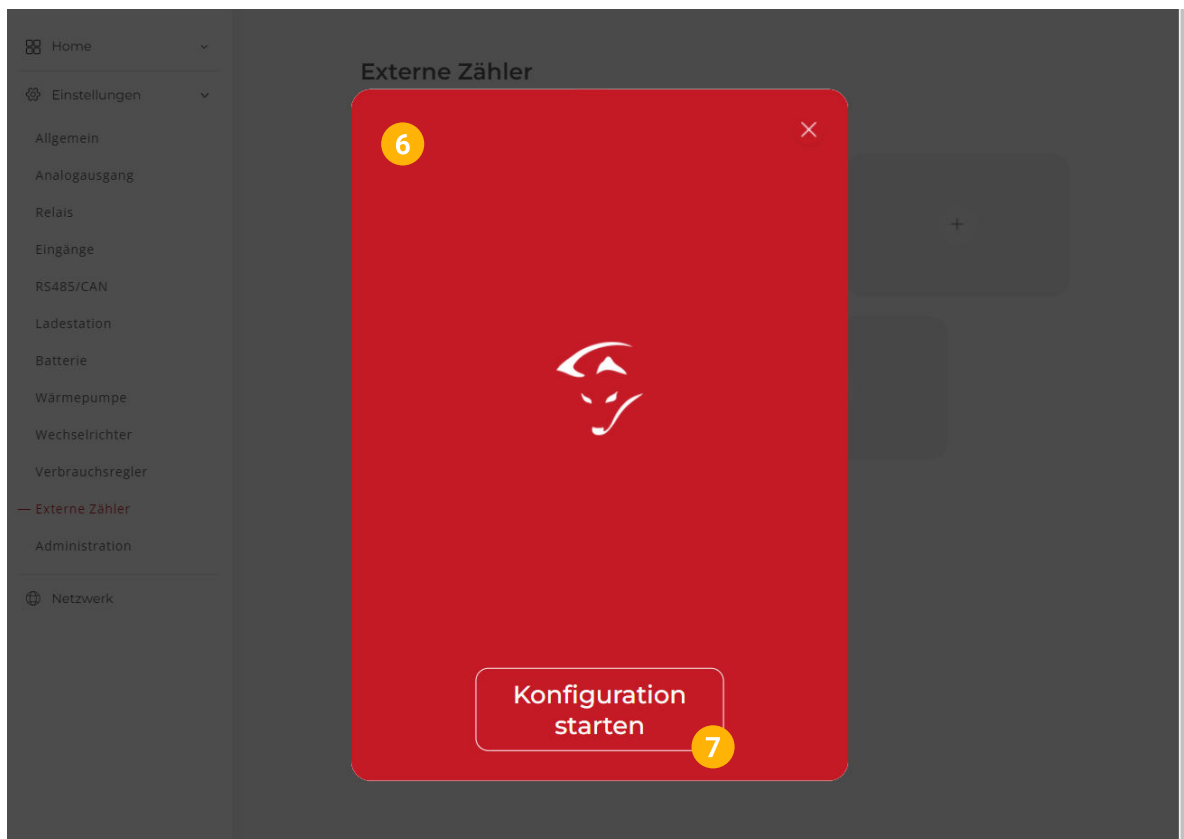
Home

Einstellungen

Allgemein

Analogausgang

Relais

Eingänge

RS485/CAN

Ladestation

Batterie

Wärmepumpe

Wechselrichter

Verbrauchsregler

Externe Zähler

Administration

Netzwerk

Externe Zähler

6

×

+

Konfiguration starten

7